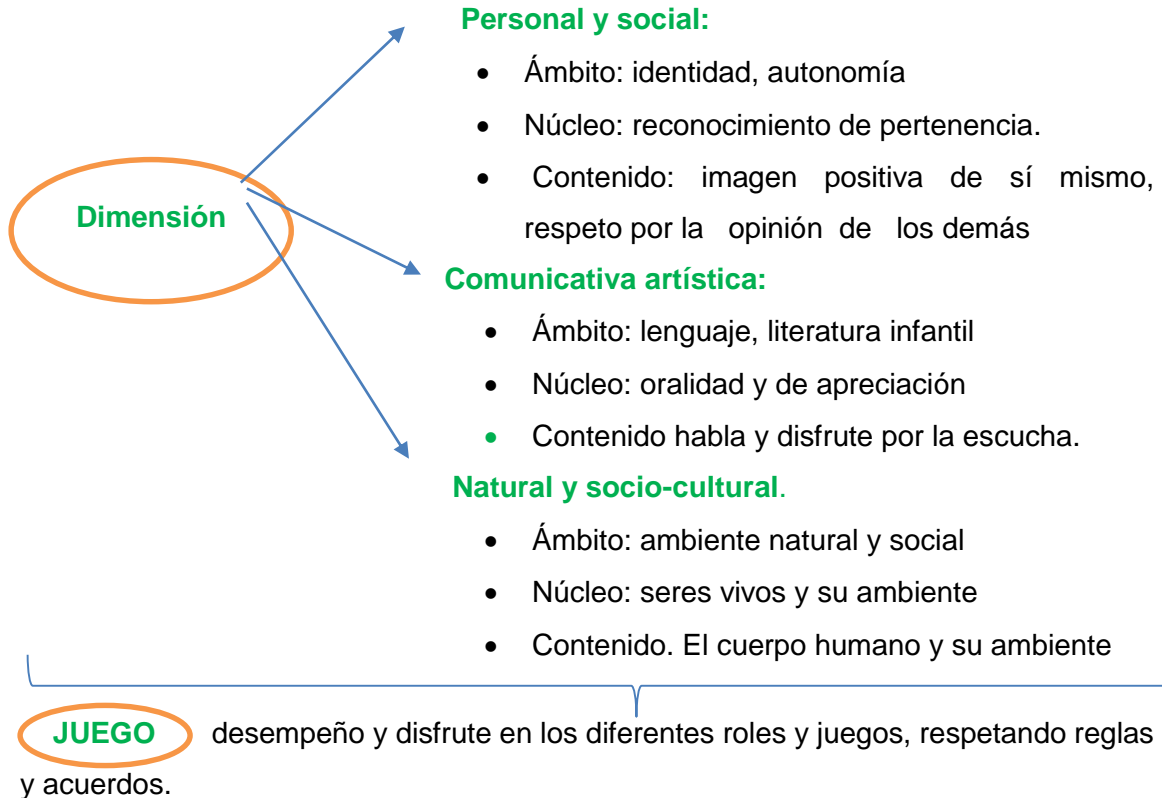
Dimensión

Personal y social:

- Ámbito: identidad, autonomía
- Núcleo: reconocimiento de pertenencia.
- Contenido: imagen positiva de sí mismo, respeto por la opinión de los demás

Comunicativa artística:

- Ámbito: lenguaje, literatura infantil
- Núcleo: oralidad y de apreciación
- Contenido habla y disfrute por la escucha.

Natural y socio-cultural.

- Ámbito: ambiente natural y social
- Núcleo: seres vivos y su ambiente
- Contenido. El cuerpo humano y su ambiente

JUEGO desempeño y disfrute en los diferentes roles y juegos, respetando reglas y acuerdos.